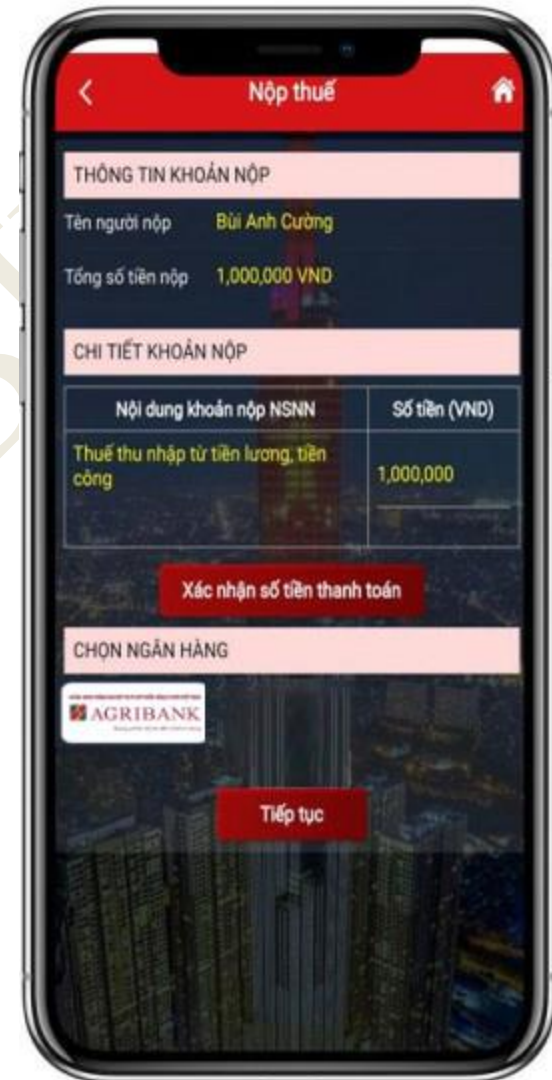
Nộp thuế

THÔNG TIN KHOẢN NỘP

Tên người nộp Bùi Anh Cường

Tổng số tiền nộp 1,000,000 VND

CHI TIẾT KHOẢN NỘP

| Nội dung khoản nộp NSNN | Số tiền (VND) |
|---|---|
| Thuế thu nhập từ tiền lương, tiền công | 1,000,000 |

Xác nhận số tiền thanh toán

CHỌN NGÂN HÀNG

AGRIBANK

Tiếp tục